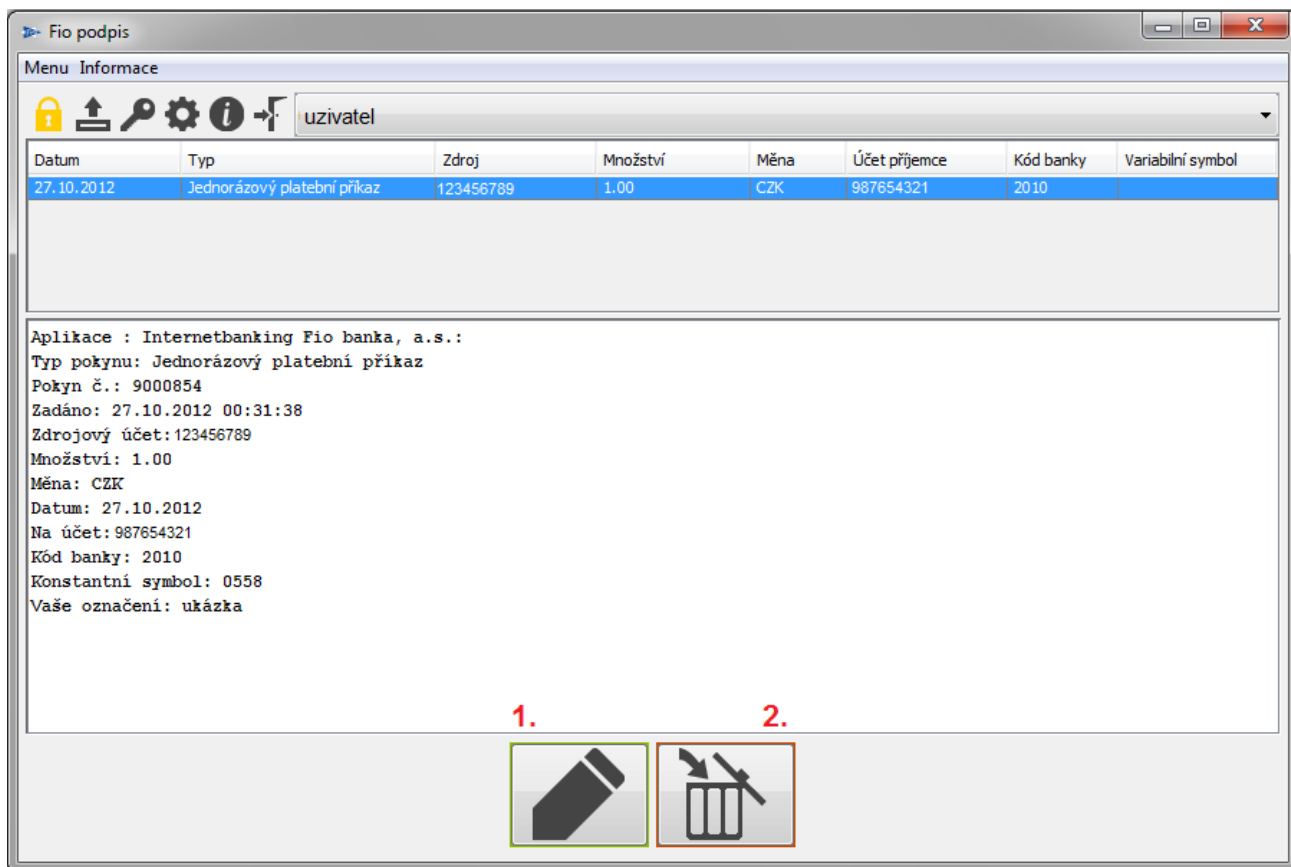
Fio podpis

Menu Informace

uzivatel

| Datum | Typ | Zdroj | Množství | Měna | Účet příjemce | Kód banky | Variabilní symbol |
|---|---|---|---|---|---|---|---|
| 27.10.2012 | Jednorázový platební příkaz | 123456789 | 1.00 | CZK | 987654321 | 2010 | |

Aplikace : Internetbanking Fio banka, a.s.:
Typ pokynu: Jednorázový platební příkaz
Pokyn č.: 9000854
Zadáno: 27.10.2012 00:31:38
Zdrojový účet: 123456789
Množství: 1.00
Měna: CZK
Datum: 27.10.2012
Na účet: 987654321
Kód banky: 2010
Konstantní symbol: 0558
Vaše označení: ukázka

1.

2.